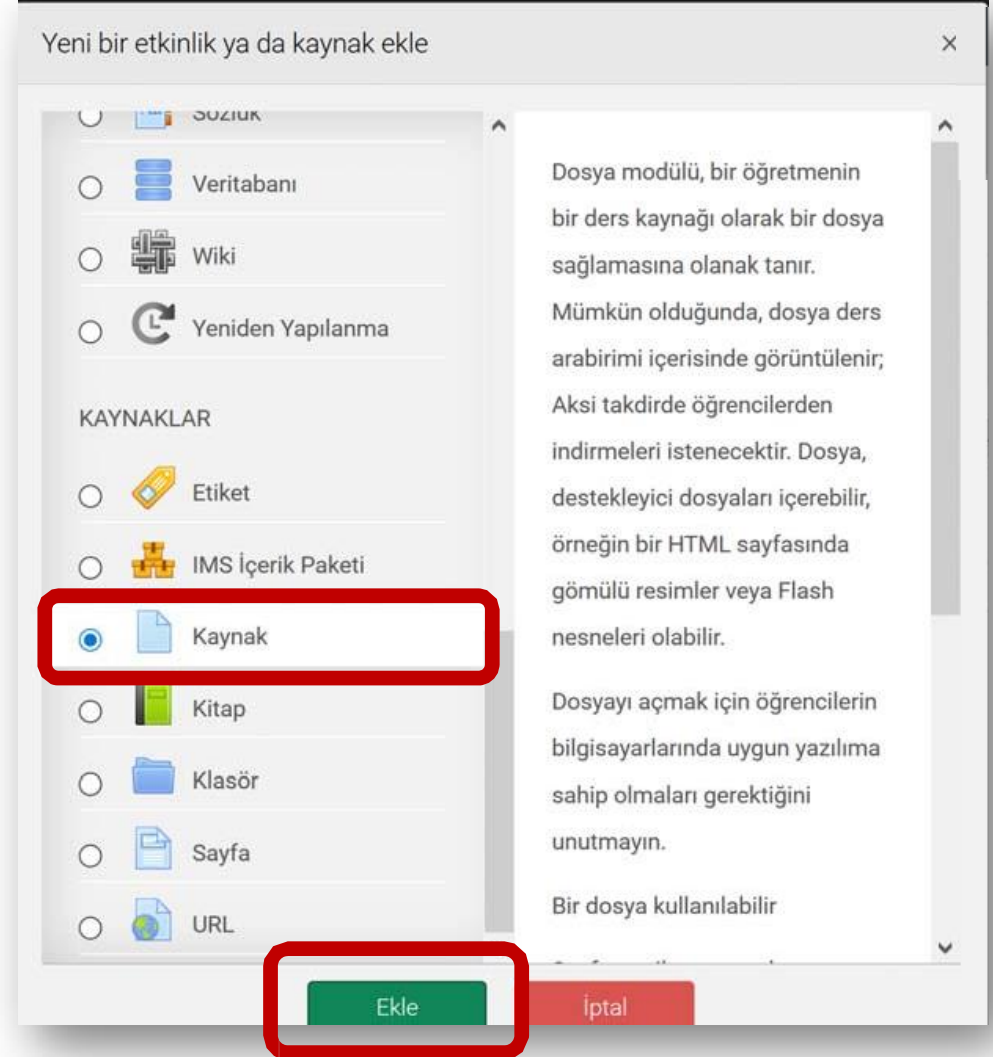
Yeni bir etkinlik ya da kaynak ekle

×

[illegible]

Veritabanı

Wiki

Yeniden Yapılanma

KAYNAKLAR

Etiket

IMS İçerik Paketi

Kaynak

Kitap

Klasör

Sayfa

URL

Dosya modülü, bir öğretmenin bir ders kaynağı olarak bir dosya sağlamasına olanak tanır. Mümkün olduğunda, dosya ders arabirimi içerisinde görüntülenir; Aksi takdirde öğrencilerden indirmeleri istenecektir. Dosya, destekleyici dosyaları içerebilir, örneğin bir HTML sayfasında gömülü resimler veya Flash nesneleri olabilir.

Dosyayı açmak için öğrencilerin bilgisayarlarında uygun yazılıma sahip olmaları gerektiğini unutmayın.

Bir dosya kullanılabilir

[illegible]

Ekle

İptal